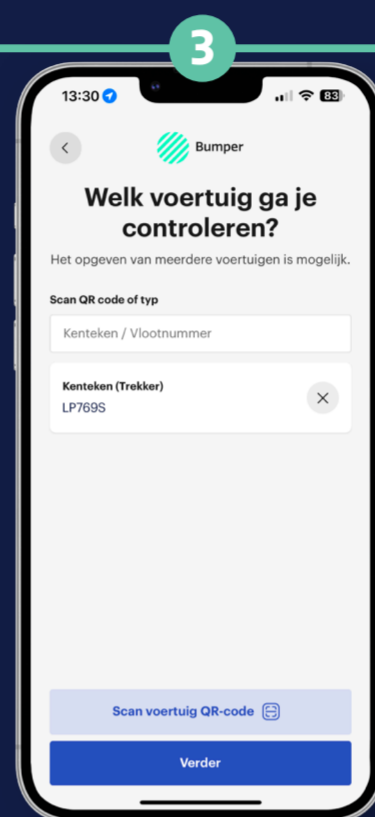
3

13:30

83

Bumper

Welk voertuig ga je controleren?

Het opgeven van meerdere voertuigen is mogelijk.

Scan QR code of typ

Kenteken / Vlootnummer

Kenteken (Trekker)
LP769S

Scan voertuig QR-code

Verder